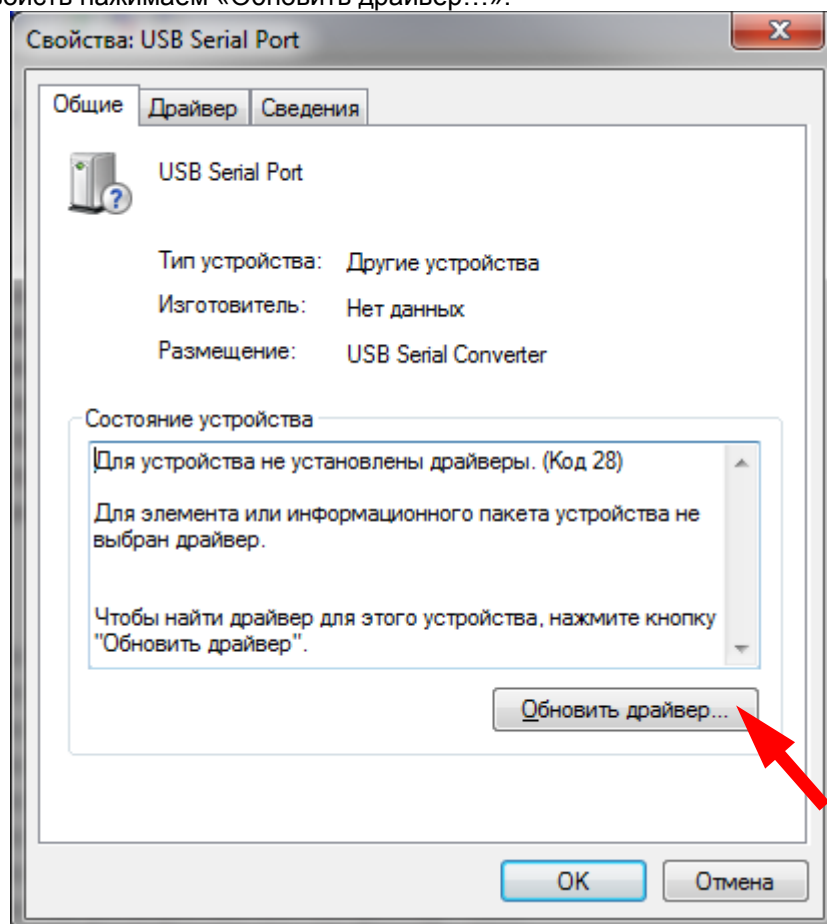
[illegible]ойств нажимаем «Обновить драйвер…».

Свойства: USB Serial Port

Общие | Драйвер | Сведения

USB Serial Port

Тип устройства: Другие устройства

Изготовитель: Нет данных

Размещение: USB Serial Converter

Состояние устройства

Для устройства не установлены драйверы. (Код 28)

Для элемента или информационного пакета устройства не выбран драйвер.

Чтобы найти драйвер для этого устройства, нажмите кнопку "Обновить драйвер".

Обновить драйвер...

OK

Отмена